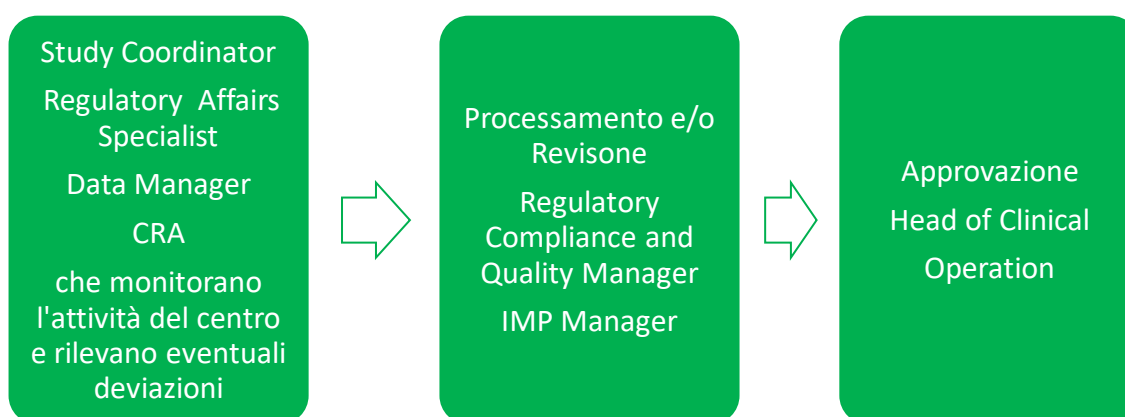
Study Coordinator

Regulatory Affairs Specialist

Data Manager

CRA

che monitorano l'attività del centro e rilevano eventuali deviazioni

Processamento e/o Revisone

Regulatory Compliance and Quality Manager

IMP Manager

Approvazione

Head of Clinical Operation